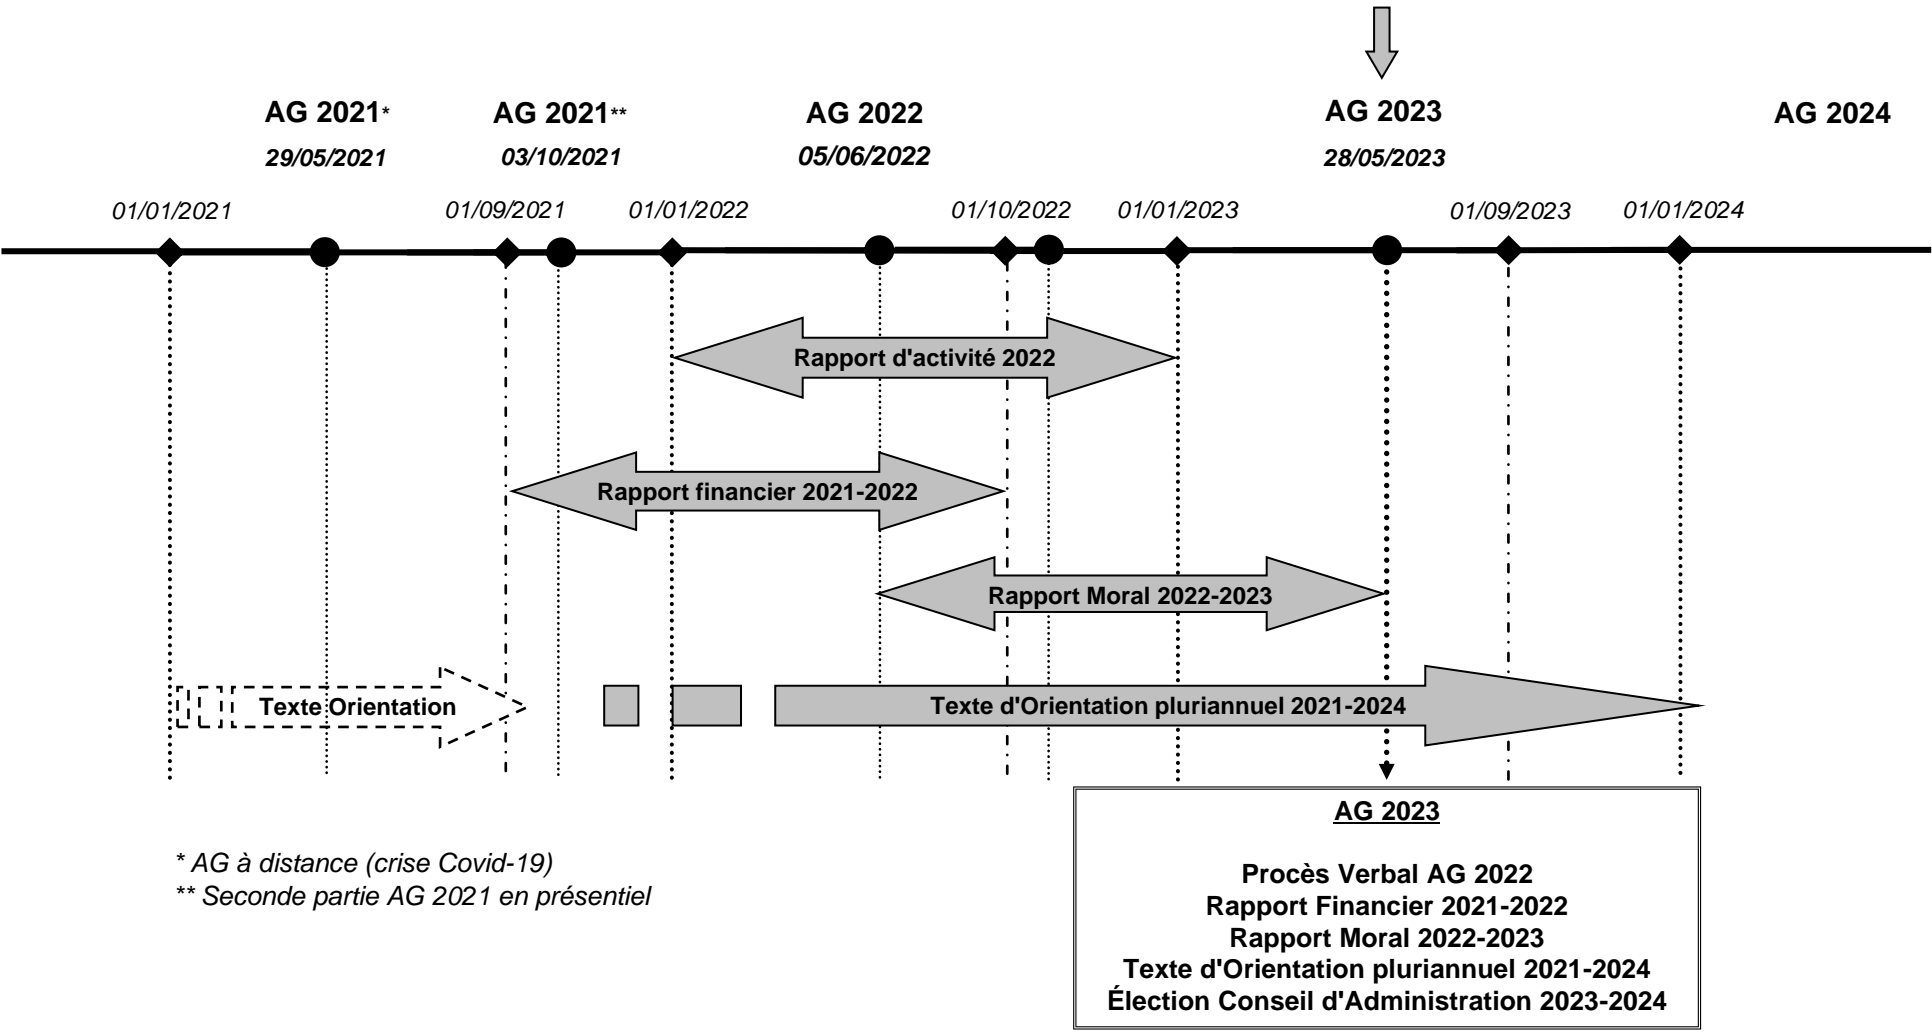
AG 2021*
29/05/2021

AG 2021**
03/10/2021

AG 2022
05/06/2022

AG 2023
28/05/2023

AG 2024

01/01/2021 01/09/2021 01/01/2022 01/10/2022 01/01/2023 01/09/2023 01/01/2024

Rapport d'activité 2022

Rapport financier 2021-2022

Rapport Moral 2022-2023

Texte Orientation

Texte d'Orientation pluriannuel 2021-2024

AG 2023

Procès Verbal AG 2022
Rapport Financier 2021-2022
Rapport Moral 2022-2023
Texte d'Orientation pluriannuel 2021-2024
Élection Conseil d'Administration 2023-2024

* AG à distance (crise Covid-19)
** Seconde partie AG 2021 en présentiel